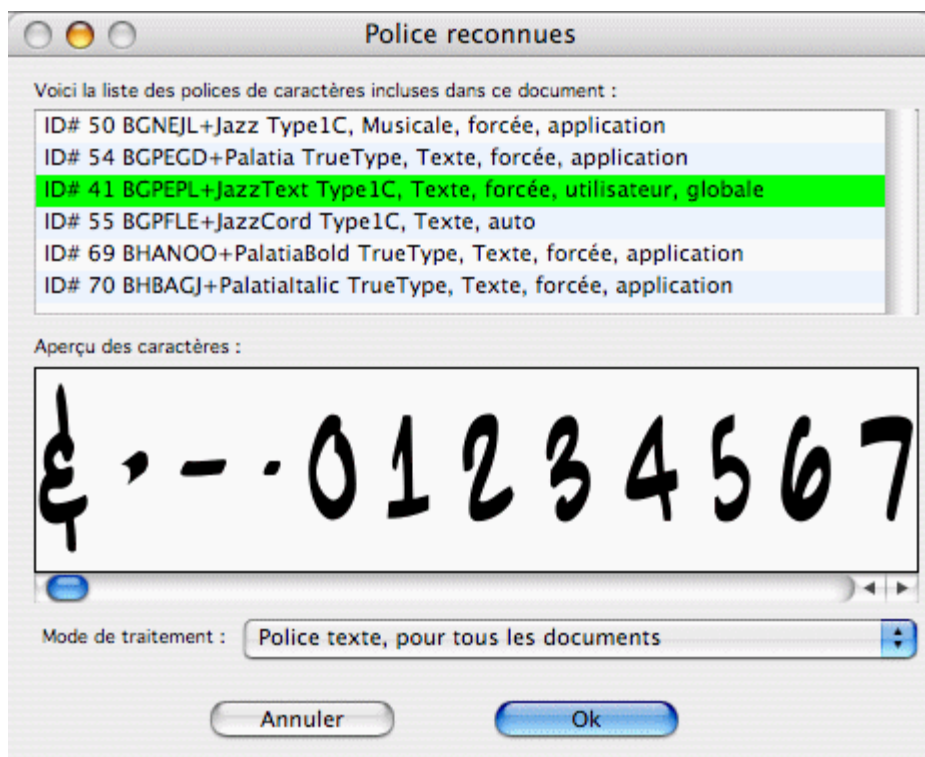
Police reconnues

Voici la liste des polices de caractères incluses dans ce document :

ID# 50 BGNEJL+Jazz Type1C, Musicale, forcée, application
ID# 54 BGPEGD+Palatia TrueType, Texte, forcée, application
ID# 41 BGPEPL+JazzText Type1C, Texte, forcée, utilisateur, globale
ID# 55 BGPFLE+JazzCord Type1C, Texte, auto
ID# 69 BHANOO+PalatiaBold TrueType, Texte, forcée, application
ID# 70 BHBAGJ+PalatiaItalic TrueType, Texte, forcée, application

Aperçu des caractères :

& ' - . 0 1 2 3 4 5 6 7

Mode de traitement : Police texte, pour tous les documents

Annuler Ok